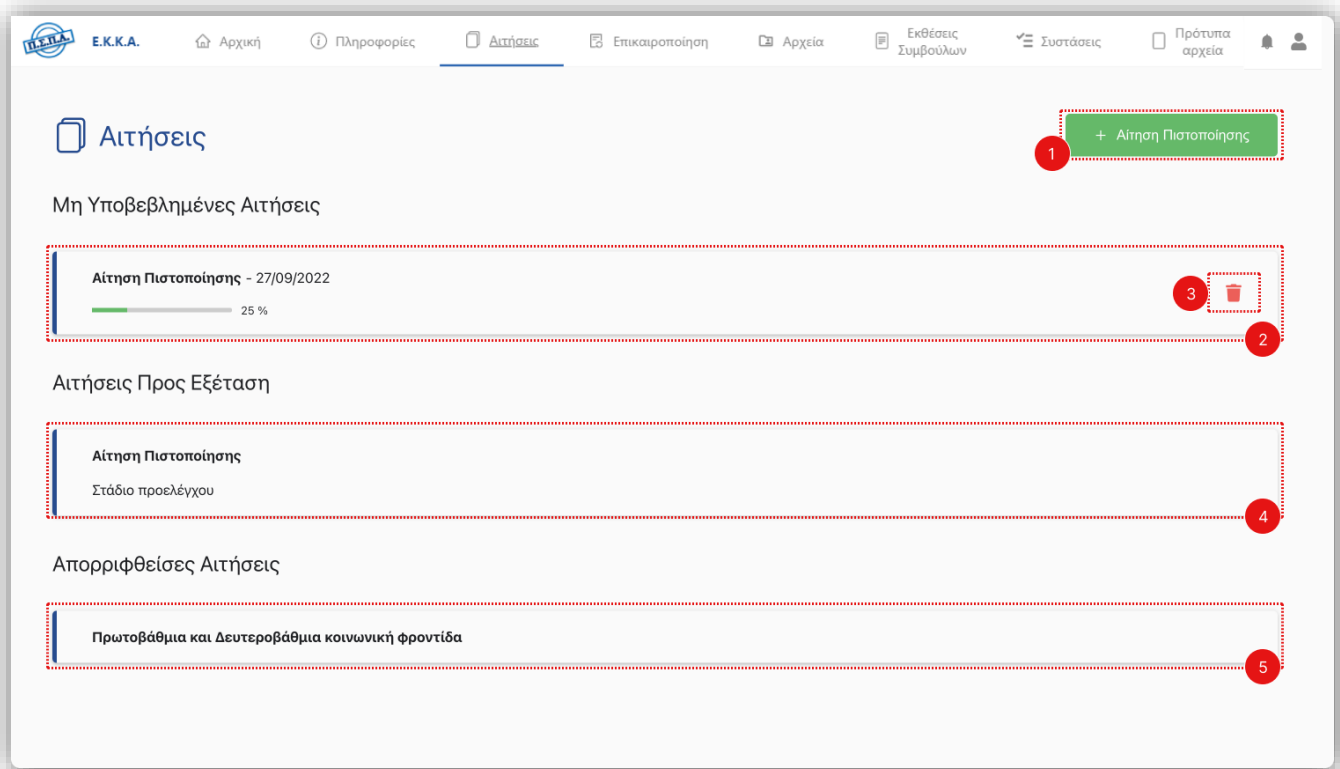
Π.Σ.Π.Α. Ε.Κ.Κ.Α. Αρχική Πληροφορίες Αιτήσεις Επικαιροποίηση Αρχεία Εκθέσεις Συμβούλων Συστάσεις Πρότυπα αρχεία

Αιτήσεις

+ Αίτηση Πιστοποίησης

1

Μη Υποβεβλημένες Αιτήσεις

**Αίτηση Πιστοποίησης** - 27/09/2022

25 %

3

2

Αιτήσεις Προς Εξέταση

**Αίτηση Πιστοποίησης**

Στάδιο προελέγχου

4

Απορριφθείσες Αιτήσεις

**Πρωτοβάθμια και Δευτεροβάθμια κοινωνική φροντίδα**

5